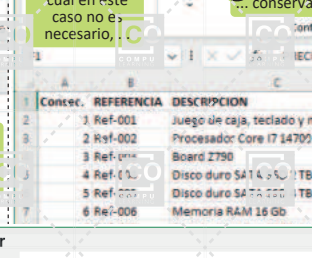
cual en este caso no es necesario,

... conserva

Conf

1

ECI

A B C

| | Consec. | REFERENCIA | DESCRIPCION |
|---|---|---|---|
| 2 | 1 | Ref-001 | Juego de caja, teclado y m |
| 3 | 2 | Ref-002 | Procesador Core I7 14700 |
| 4 | 3 | Ref-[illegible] | Board Z790 |
| 5 | 4 | Ref-0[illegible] | Disco duro SATA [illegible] TB |
| 6 | 5 | Ref-00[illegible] | Disco duro SATA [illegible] TB |
| 7 | 6 | Ref-006 | Memoria RAM 16 Gb |

r